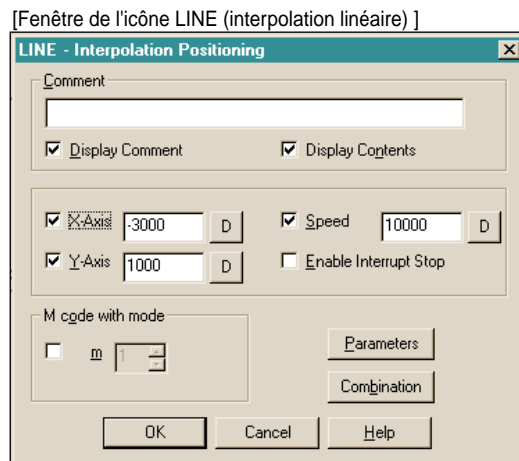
[Fenêtre de l'icône LINE (interpolation linéaire) ]

LINE - Interpolation Positioning

Comment

Display Comment
Display Contents

X-Axis -3000 D
Y-Axis 1000 D
Speed 10000 D
Enable Interrupt Stop

M code with mode
m 1

Parameters
Combination

OK
Cancel
Help